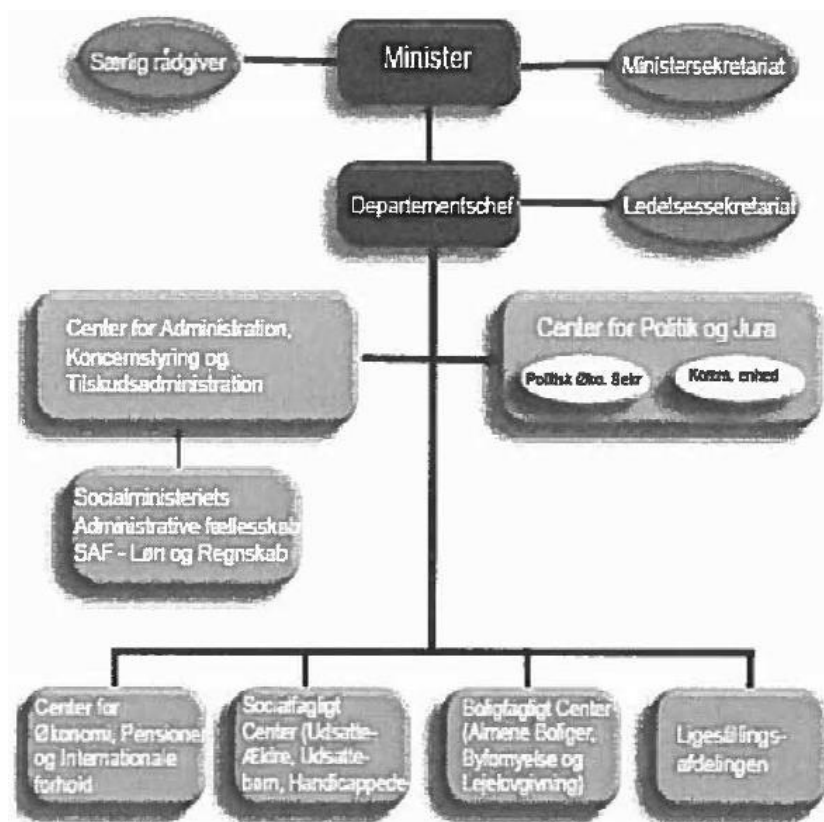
Særlig rådgiver

Minister

Ministersekretariat

Departementschef

Ledelsessekretariat

Center for Administration, Koncernstyring og Tilskudsadministration

Center for Politik og Jura

Politisk Øko. Sekr

Komm. enhed

Socialministeriets Administrative fællesskab SAF - Løn og Regnskab

Center for Økonomi, Pensioner og Internationale forhold

Socialfagligt Center (Udsatte-Ældre, Udsatte-børn, Handicappede

Boligfagligt Center (Almene Boliger, Byfornyelse og Lejelovgivning)

Ligestillings-afdelingen